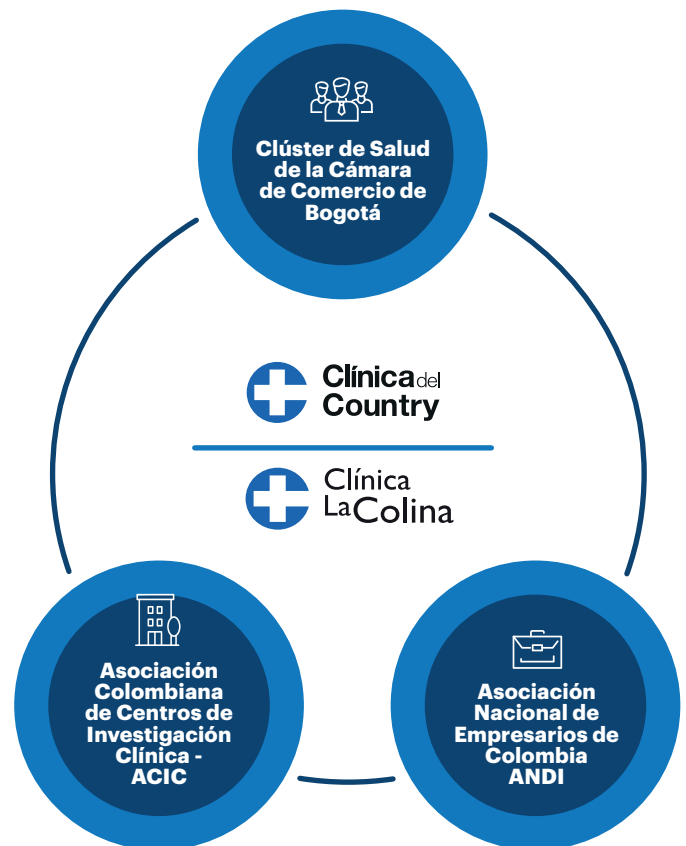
Clúster de Salud de la Cámara de Comercio de Bogotá

Clínica del Country

Clínica La Colina

Asociación Colombiana de Centros de Investigación Clínica - ACIC

Asociación Nacional de Empresarios de Colombia ANDI